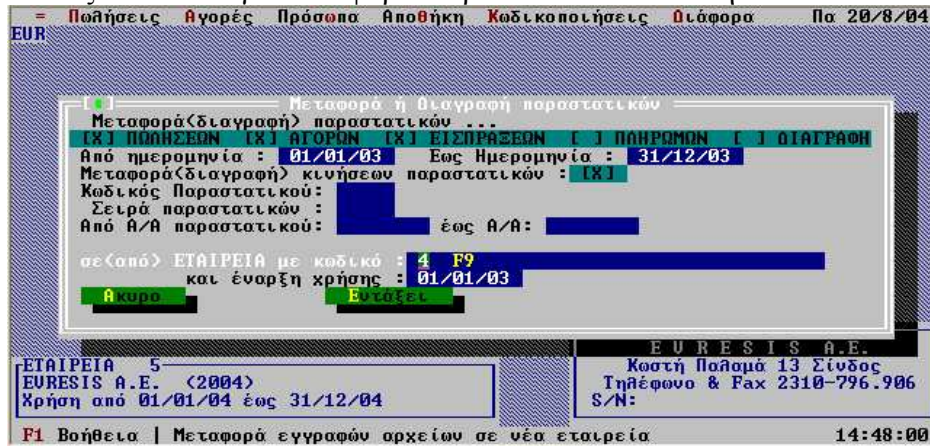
= Πωλήσεις Αγορές Πρόσωπα Αποθήκη Κωδικοποιήσεις Διάφορα Πα 20/8/04
EUR

[■] Μεταφορά ή διαγραφή παραστατικών
Μεταφορά(διαγραφή) παραστατικών ...
[X] ΠΩΛΗΣΕΩΝ [X] ΑΓΟΡΩΝ [X] ΕΙΣΠΡΑΞΕΩΝ [ ] ΠΛΗΡΩΜΩΝ [ ] ΔΙΑΓΡΑΦΗ
Από ημερομηνία : 01/01/03 Εως Ημερομηνία : 31/12/03
Μεταφορά(διαγραφή) κινήσεων παραστατικών : [X]
Κωδικός Παραστατικού:
Σειρά παραστατικών :
Από Α/Α παραστατικού: έως Α/Α:

σε(από) ΕΤΑΙΡΕΙΑ με κωδικό : 4 F9
και έναρξη χρήσης : 01/01/03
Ακυρο Εντάξει

ΕΤΑΙΡΕΙΑ 5
EURESIS A.E. (2004)
Χρήση από 01/01/04 έως 31/12/04

E U R E S I S A.E.
Κωστή Παλαμά 13 Σίνδος
Τηλέφωνο & Fax 2310-796.906
S/N:

F1 Βοήθεια | Μεταφορά εγγραφών αρχείων σε νέα εταιρεία 14:48:00